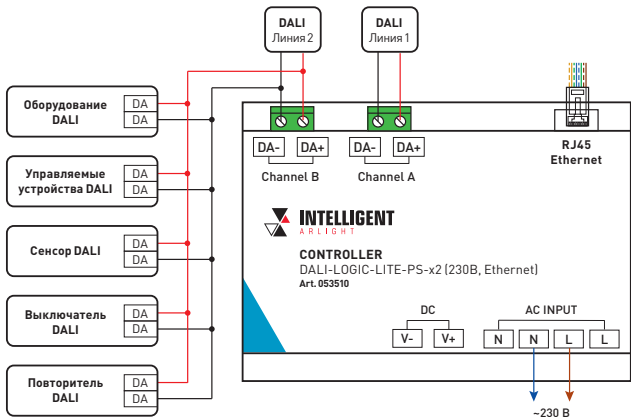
DALI
Линия 2

DALI
Линия 1

Оборудование DALI
DA
DA

Управляемые устройства DALI
DA
DA

Сенсор DALI
DA
DA

Выключатель DALI
DA
DA

Повторитель DALI
DA
DA

DA-
DA+
Channel B

DA-
DA+
Channel A

RJ45
Ethernet

INTELLIGENT
ARLIGHT

CONTROLLER
DALI-LOGIC-LITE-PS-x2 (230В, Ethernet)
Art. 053510

DC
V-
V+

AC INPUT
N
N
L
L

~230 В